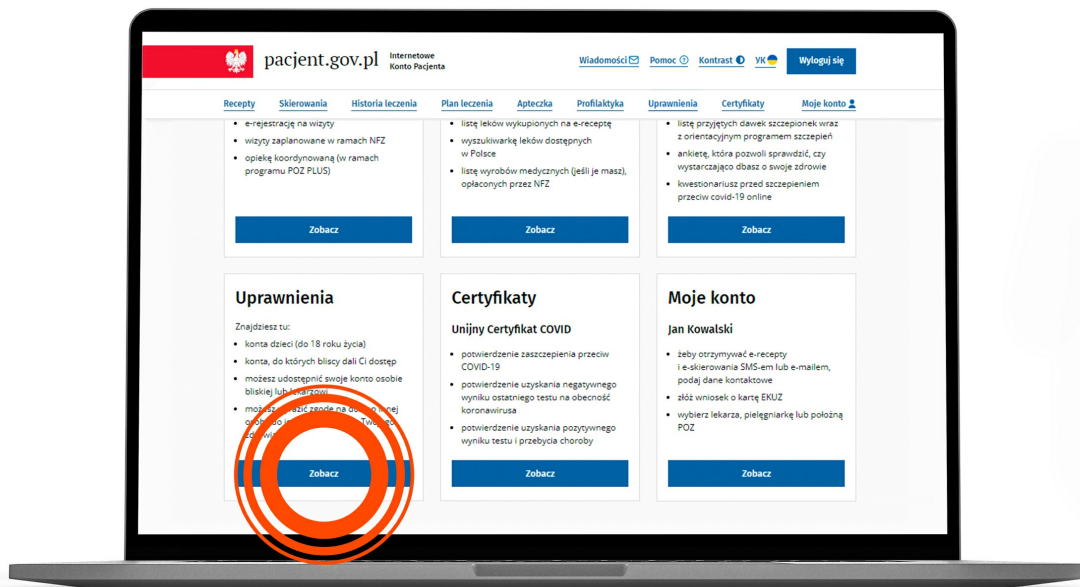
pacjent.gov.pl Internetowe Konto Pacjenta

Wiadomości Pomoc Kontrast UK Wyloguj się

Recepty Skierowania Historia leczenia Plan leczenia Apteczka Profilaktyka Uprawnienia Certyfikaty Moje konto

- e-rejestrację na wizyty
- wizyty zaplanowane w ramach NFZ
- opiekę koordynowaną (w ramach programu POZ PLUS)

Zobacz

- listę leków wykupionych na e-receptę
- wyszukiwarkę leków dostępnych w Polsce
- listę wyrobów medycznych (jeśli je masz), opłaconych przez NFZ

Zobacz

- listę przyjętych dawek szczepionek wraz z orientacyjnym programem szczepień
- ankietę, która pozwoli sprawdzić, czy wystarczająco dbasz o swoje zdrowie
- kwestionariusz przed szczepieniem przeciw covid-19 online

Zobacz

Uprawnienia

Znajdziesz tu:
- konta dzieci (do 18 roku życia)
- konta, do których bliscy dali Ci dostęp
- możesz udostępnić swoje konto osobie bliskiej lub lekarzowi
- możesz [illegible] zgodę na do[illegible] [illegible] Twoje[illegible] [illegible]

Zobacz

Certyfikaty

Unijny Certyfikat COVID

- potwierdzenie zaszczepienia przeciw COVID-19
- potwierdzenie uzyskania negatywnego wyniku ostatniego testu na obecność koronawirusa
- potwierdzenie uzyskania pozytywnego wyniku testu i przebycia choroby

Zobacz

Moje konto

Jan Kowalski

- żeby otrzymywać e-recepty i e-skierowania SMS-em lub e-mailem, podaj dane kontaktowe
- złóż wniosek o kartę EKUZ
- wybierz lekarza, pielęgniarkę lub położną POZ

Zobacz